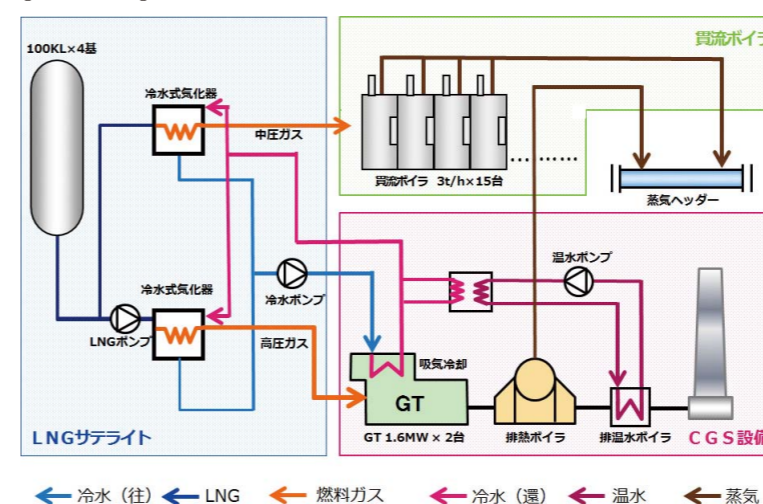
100KL×4基

冷水式気化器

中圧ガス

貫流ボイラ

貫流ボイラ 3t/h×15台

蒸気ヘッダー

冷水ポンプ

温水ポンプ

冷水式気化器

LNGポンプ

高圧ガス

吸気冷却

GT

GT 1.6MW × 2台

排熱ボイラ

排温水ボイラ

LNGサテライト

CGS設備

冷水（往）　LNG　燃料ガス　冷水（還）　温水　蒸気